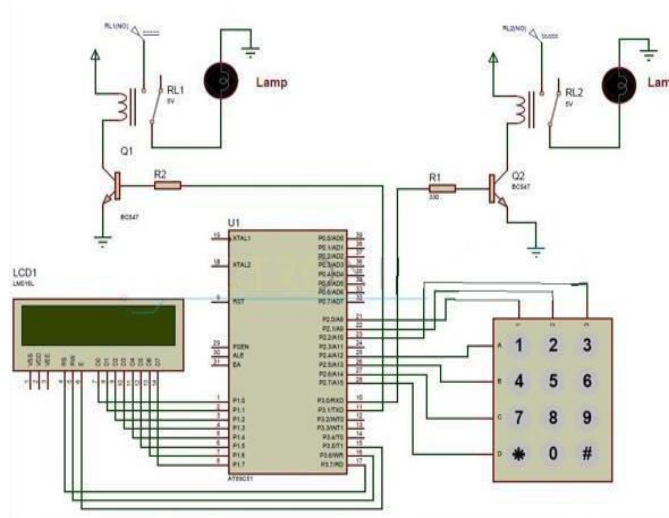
RL1(NO)

RL1
5V

Lamp

Q1

BC547

R2

RL2(NO)

RL2
5V

Lam

Q2
BC547

R1
330

U1

19 XTAL1
18 XTAL2
9 RST
29 PSEN
30 ALE
31 EA

P0.0/AD0 39
P0.1/AD1 38
P0.2/AD2 37
P0.3/AD3 36
P0.4/AD4 35
P0.5/AD5 34
P0.6/AD6 33
P0.7/AD7 32

P2.0/A8 21
P2.1/A9 22
P2.2/A10 23
P2.3/A11 24
P2.4/A12 25
P2.5/A13 26
P2.6/A14 27
P2.7/A15 28

P3.0/RXD 10
P3.1/TXD 11
P3.2/INT0 12
P3.3/INT1 13
P3.4/T0 14
P3.5/T1 15
P3.6/WR 16
P3.7/RD 17

1 P1.0
2 P1.1
3 P1.2
4 P1.3
5 P1.4
6 P1.5
7 P1.6
8 P1.7

AT89C51

LCD1
LM016L

VSS VDD VEE RS RW E D0 D1 D2 D3 D4 D5 D6 D7

A
B
C
D

1 2 3
4 5 6
7 8 9
✱ 0 #